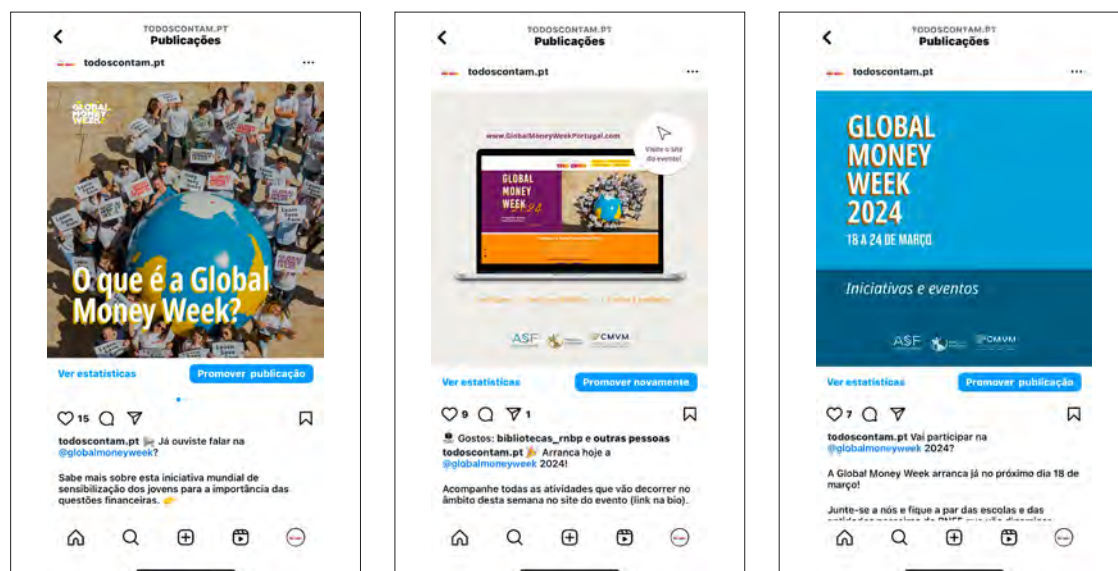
TODOSCONTAM.PT
Publicações

todoscontam.pt ···

GLOBAL MONEY WEEK

O que é a Global Money Week?

Ver estatísticas
Promover publicação

15

todoscontam.pt Já ouviste falar na @globalmoneyweek?

Sabe mais sobre esta iniciativa mundial de sensibilização dos jovens para a importância das questões financeiras.

TODOSCONTAM.PT
Publicações

todoscontam.pt ···

www.GlobalMoneyWeekPortugal.com

Visite o site do evento!

GLOBAL MONEY WEEK 24

ASF CMVM

Ver estatísticas
Promover novamente

9 1

Gostos: bibliotecas_rnbp e outras pessoas

todoscontam.pt Arranca hoje a @globalmoneyweek 2024!

Acompanhe todas as atividades que vão decorrer no âmbito desta semana no site do evento (link na bio).

TODOSCONTAM.PT
Publicações

todoscontam.pt ···

GLOBAL MONEY WEEK 2024
18 A 24 DE MARÇO

Iniciativas e eventos

ASF CMVM

Ver estatísticas
Promover publicação

7

todoscontam.pt Vai participar na @globalmoneyweek 2024?

A Global Money Week arranca já no próximo dia 18 de março!

Junte-se a nós e fique a par das escolas e das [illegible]